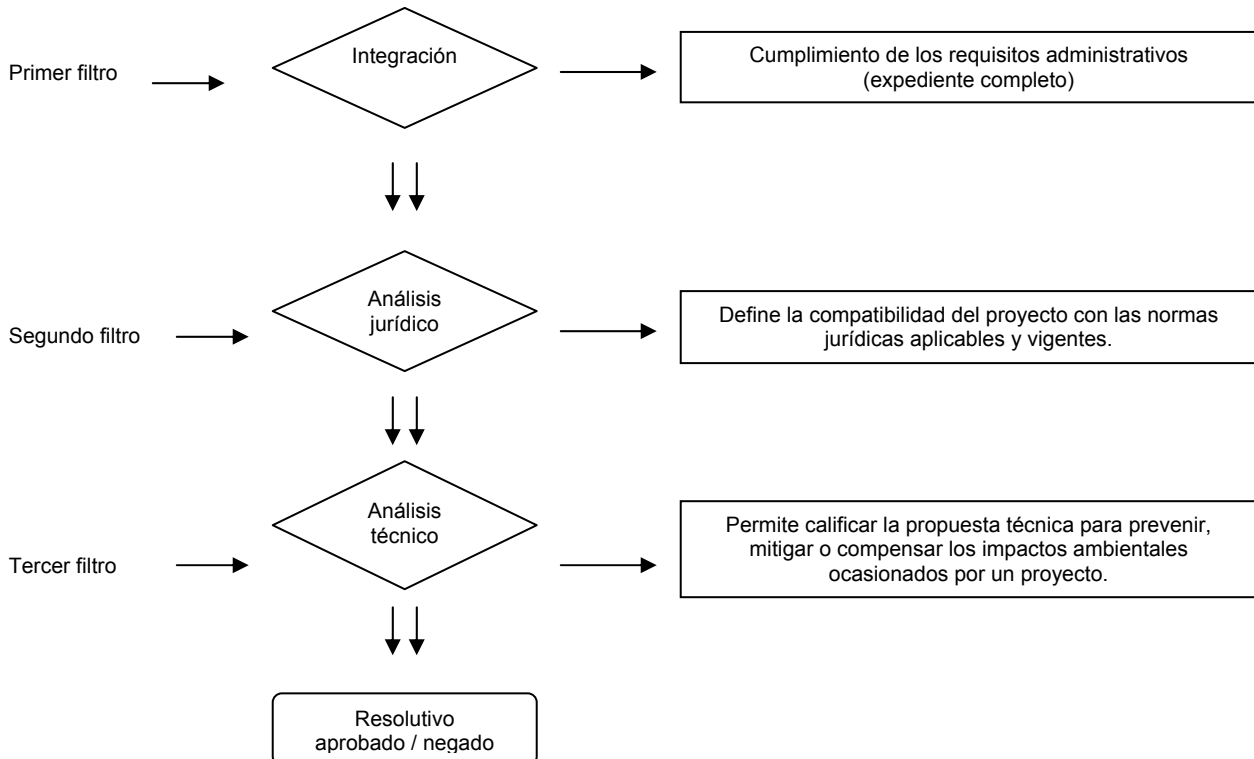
Primer filtro

Integración

Cumplimiento de los requisitos administrativos (expediente completo)

Segundo filtro

Análisis jurídico

Define la compatibilidad del proyecto con las normas jurídicas aplicables y vigentes.

Tercer filtro

Análisis técnico

Permite calificar la propuesta técnica para prevenir, mitigar o compensar los impactos ambientales ocasionados por un proyecto.

Resolutivo aprobado / negado